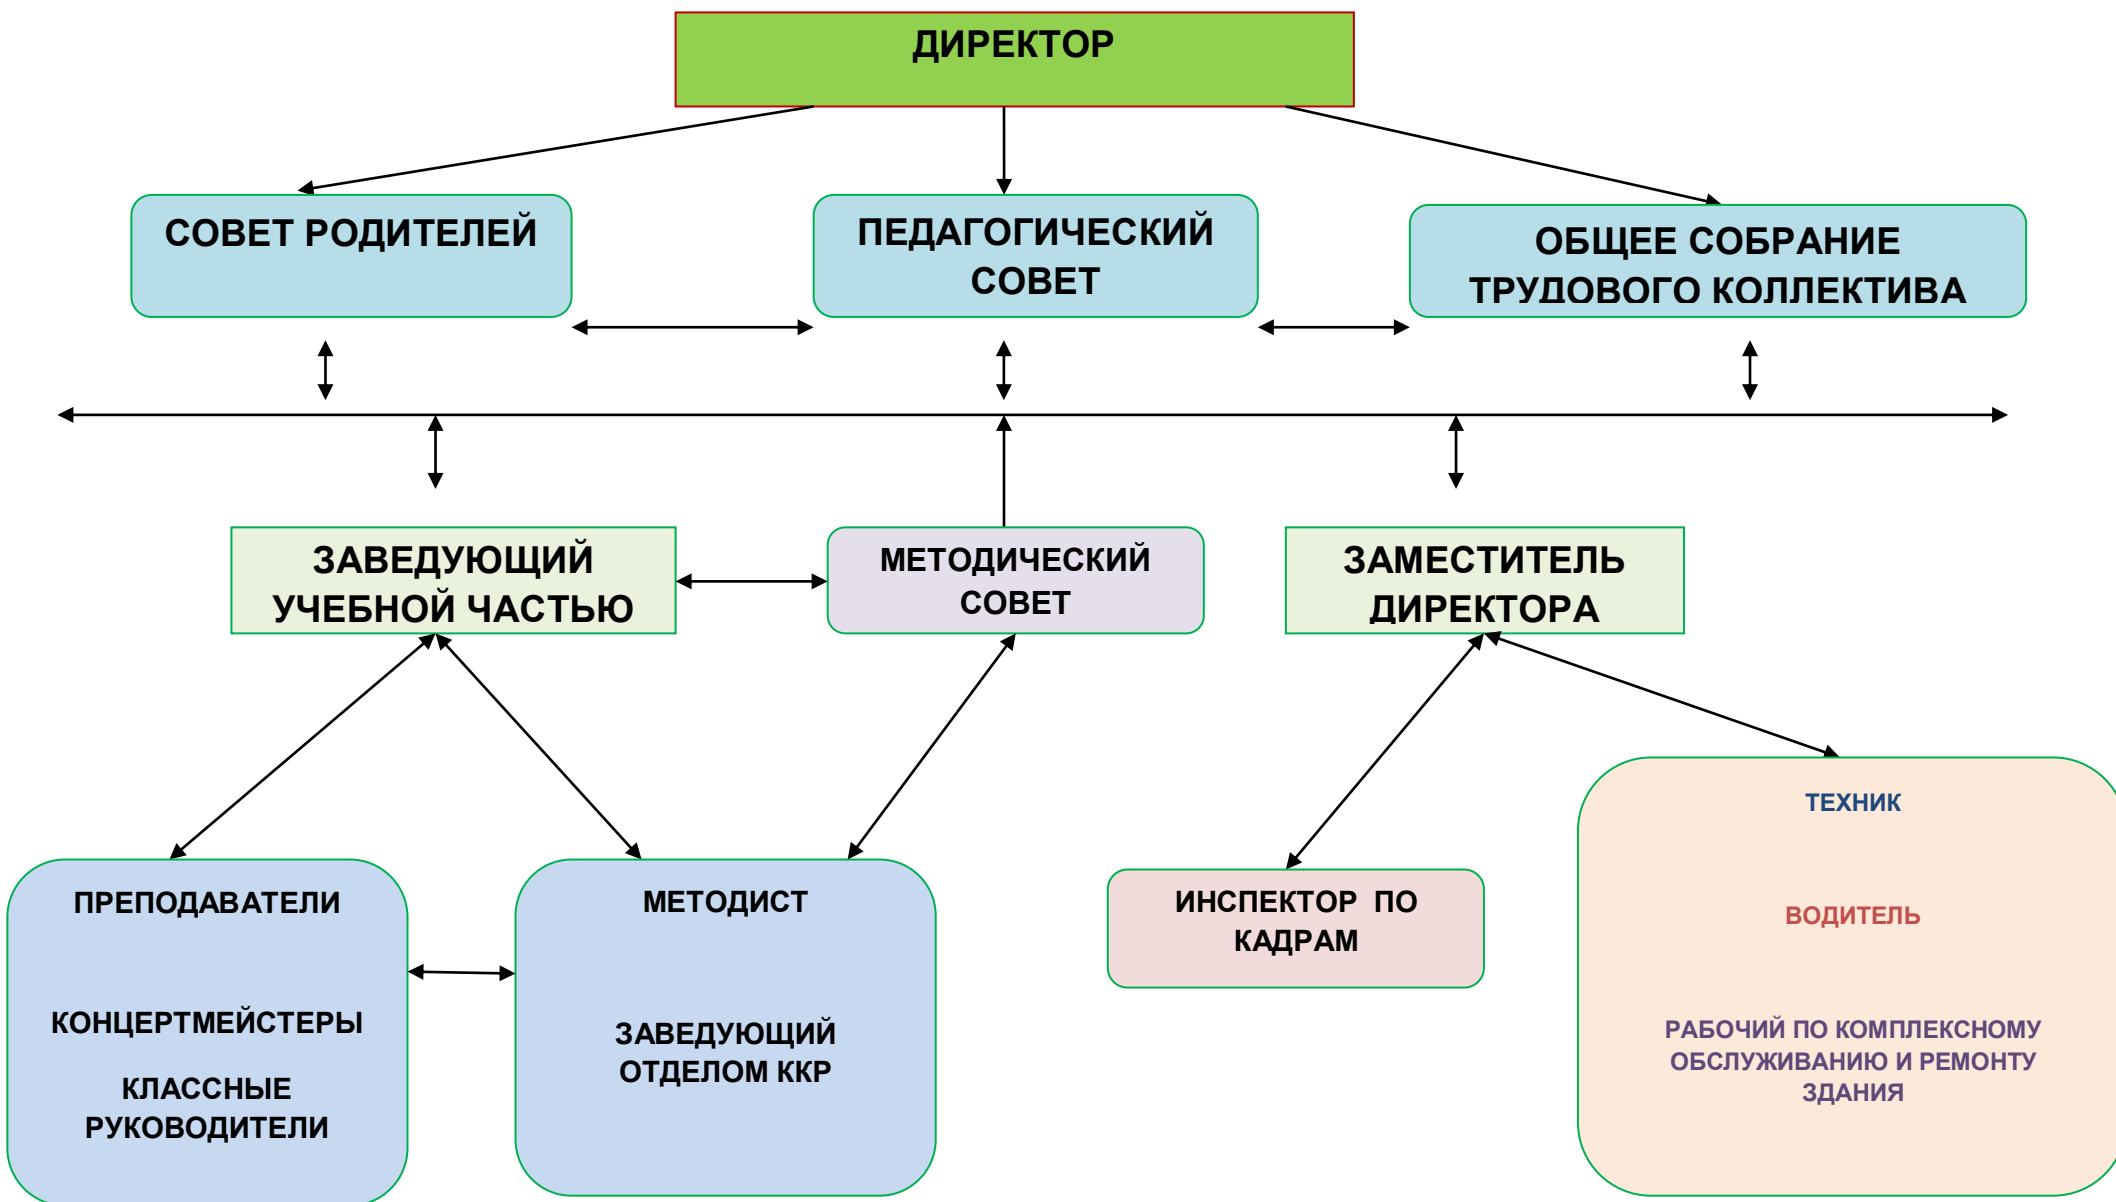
ДИРЕКТОР

СОВЕТ РОДИТЕЛЕЙ

ПЕДАГОГИЧЕСКИЙ СОВЕТ

ОБЩЕЕ СОБРАНИЕ ТРУДОВОГО КОЛЛЕКТИВА

ЗАВЕДУЮЩИЙ УЧЕБНОЙ ЧАСТЬЮ

МЕТОДИЧЕСКИЙ СОВЕТ

ЗАМЕСТИТЕЛЬ ДИРЕКТОРА

ПРЕПОДАВАТЕЛИ

КОНЦЕРТМЕЙСТЕРЫ

КЛАССНЫЕ РУКОВОДИТЕЛИ

МЕТОДИСТ

ЗАВЕДУЮЩИЙ ОТДЕЛОМ ККР

ИНСПЕКТОР ПО КАДРАМ

ТЕХНИК

ВОДИТЕЛЬ

РАБОЧИЙ ПО КОМПЛЕКСНОМУ ОБСЛУЖИВАНИЮ И РЕМОНТУ ЗДАНИЯ